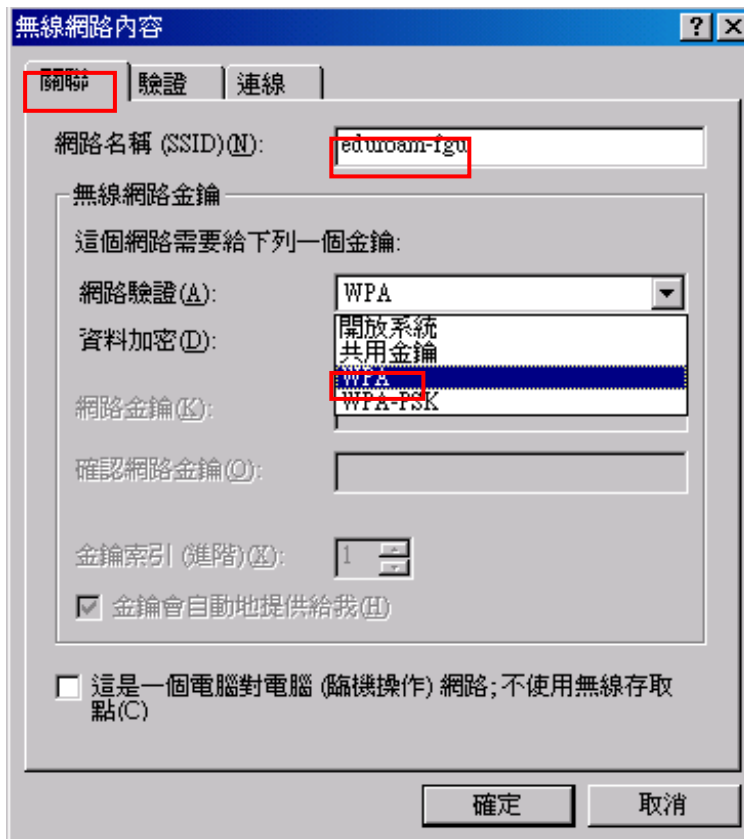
無線網路內容

?
X

關聯
驗證
連線

網路名稱 (SSID)(N):
eduroam-fgu

無線網路金鑰

這個網路需要給下列一個金鑰:

網路驗證(A):
WPA

資料加密(D):

開放系統
共用金鑰
WPA
WPA-PSK

網路金鑰(K):

確認網路金鑰(O):

金鑰索引 (進階)(X):
1

金鑰會自動地提供給我(H)

這是一個電腦對電腦 (臨機操作) 網路;不使用無線存取點(C)

確定
取消